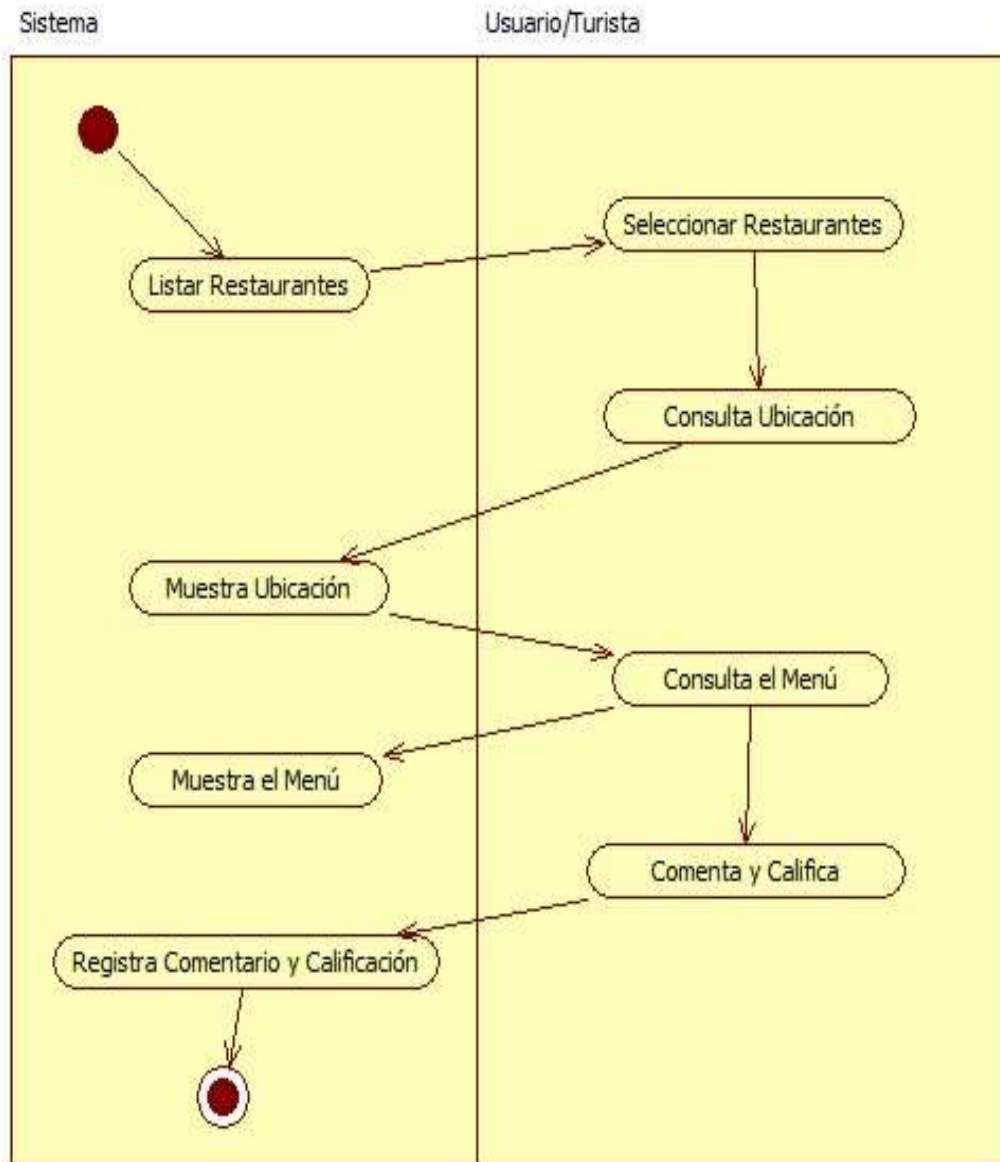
Sistema

Usuario/Turista

Seleccionar Restaurantes

Listar Restaurantes

Consulta Ubicación

Muestra Ubicación

Consulta el Menú

Muestra el Menú

Comenta y Califica

Registra Comentario y Calificación